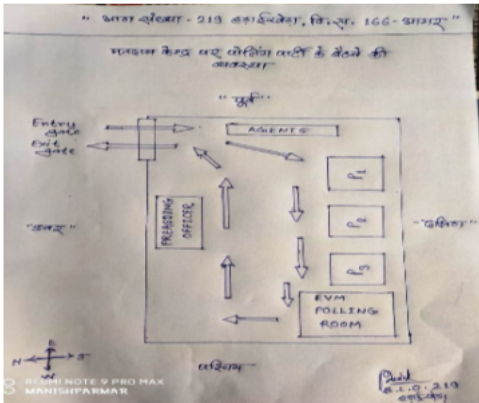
" भाग संख्या - 219 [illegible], वि.स. 166 - आगर "

मतदान केन्द्र पर पोलिंग पार्टी के बैठने की व्यवस्था

" पूर्व "

Entry gate

Exit gate

AGENTS

" उत्तर "

PRESIDING OFFICER

P2

P1

P3

" दक्षिण "

EVM POLLING ROOM

N E S W

पश्चिम

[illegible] 219

REDMI NOTE 9 PRO MAX
MANISHPARMAR